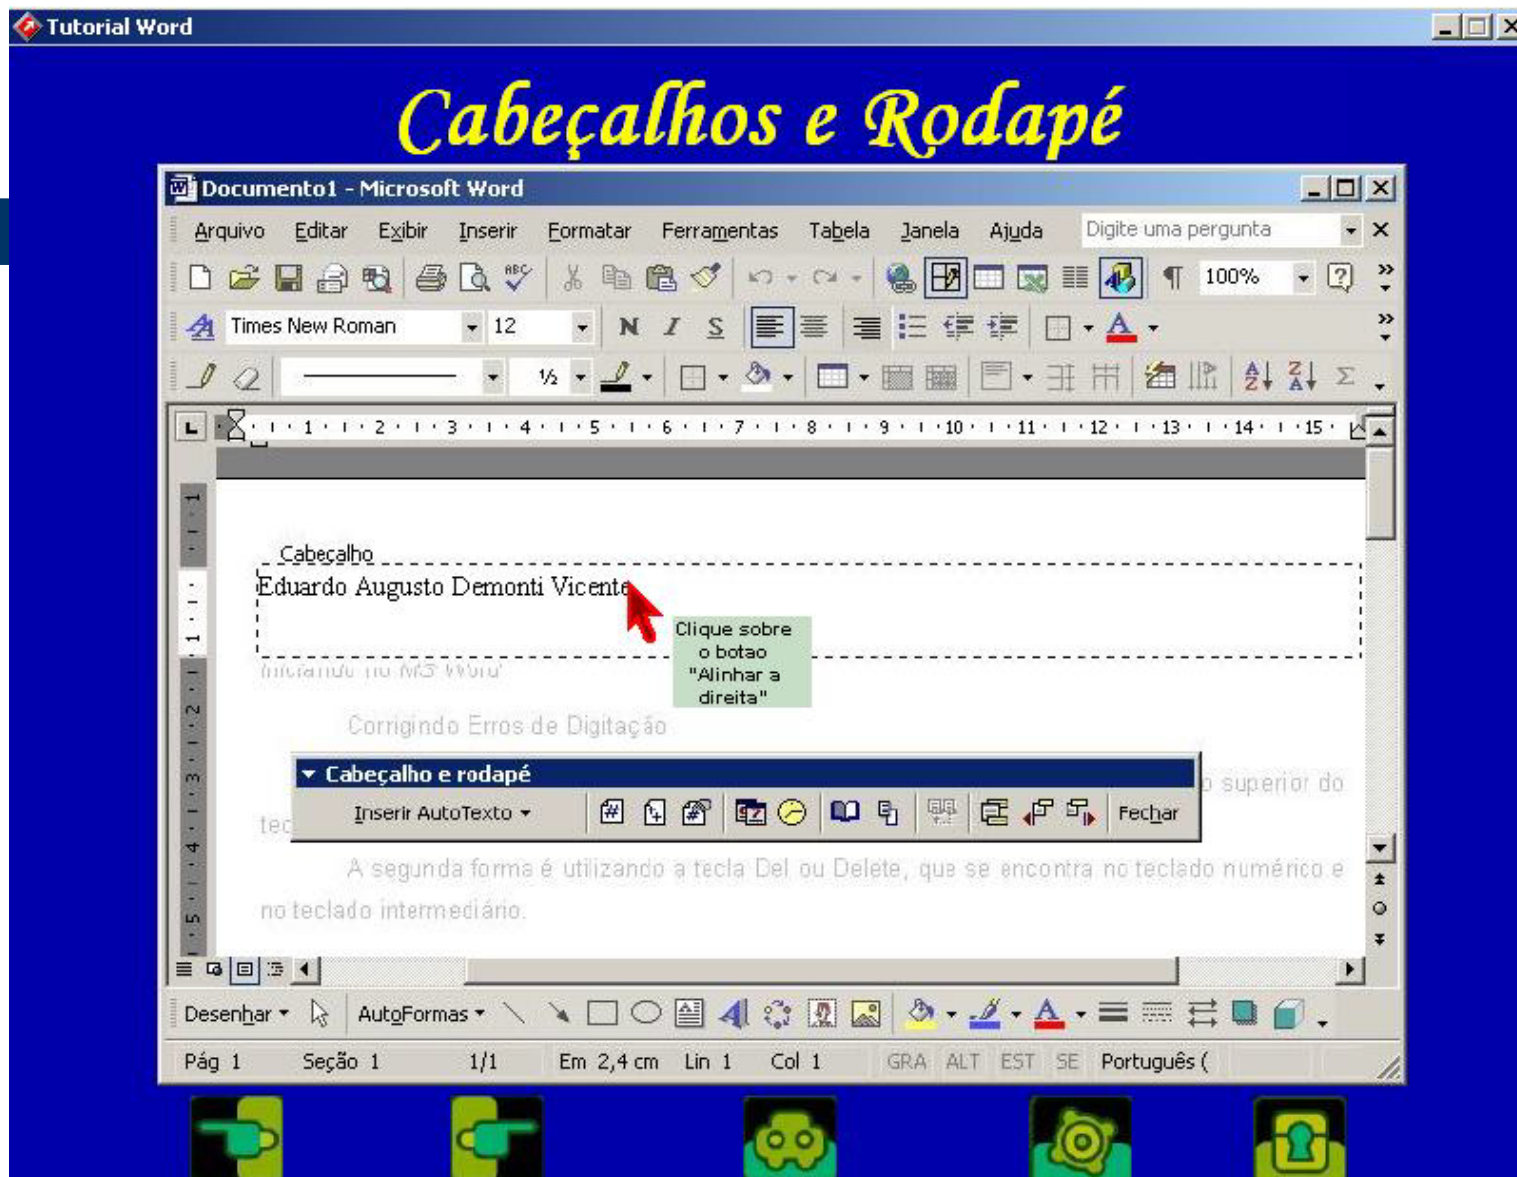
Tutorial Word

Cabeçalhos e Rodapé

Documento1 - Microsoft Word

Arquivo Editar Exibir Inserir Formatar Ferramentas Tabela Janela Ajuda Digite uma pergunta

100%

Times New Roman 12

N I S

½

1 2 3 4 5 6 7 8 9 10 11 12 13 14 15

Cabeçalho

Eduardo Augusto Demonti Vicente

Clique sobre o botao "Alinhar a direita"

Iniciando no MS Word

Corrigindo Erros de Digitação

Cabeçalho e rodapé

Inserir AutoTexto

Fechar

superior do

tec

A segunda forma é utilizando a tecla Del ou Delete, que se encontra no teclado numérico e no teclado intermediário.

Desenhar AutoFormas

Pág 1 Seção 1 1/1 Em 2,4 cm Lin 1 Col 1 GRA ALT EST SE Português (